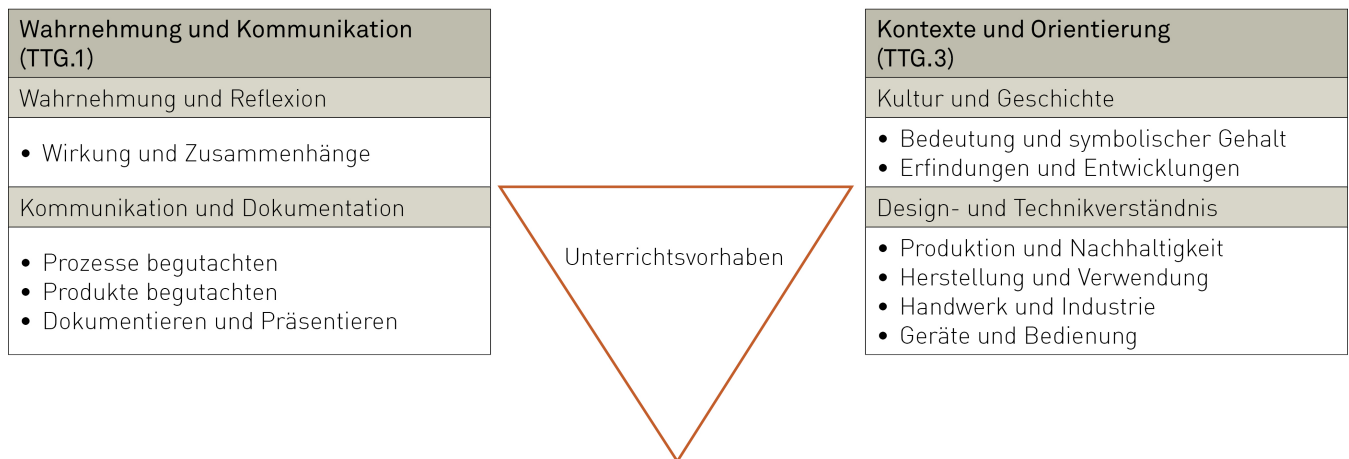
Wahrnehmung und Kommunikation (TTG.1)

Wahrnehmung und Reflexion

• Wirkung und Zusammenhänge

Kommunikation und Dokumentation

• Prozesse begutachten
• Produkte begutachten
• Dokumentieren und Präsentieren

Unterrichtsvorhaben

Kontexte und Orientierung (TTG.3)

Kultur und Geschichte

• Bedeutung und symbolischer Gehalt
• Erfindungen und Entwicklungen

Design- und Technikverständnis

• Produktion und Nachhaltigkeit
• Herstellung und Verwendung
• Handwerk und Industrie
• Geräte und Bedienung